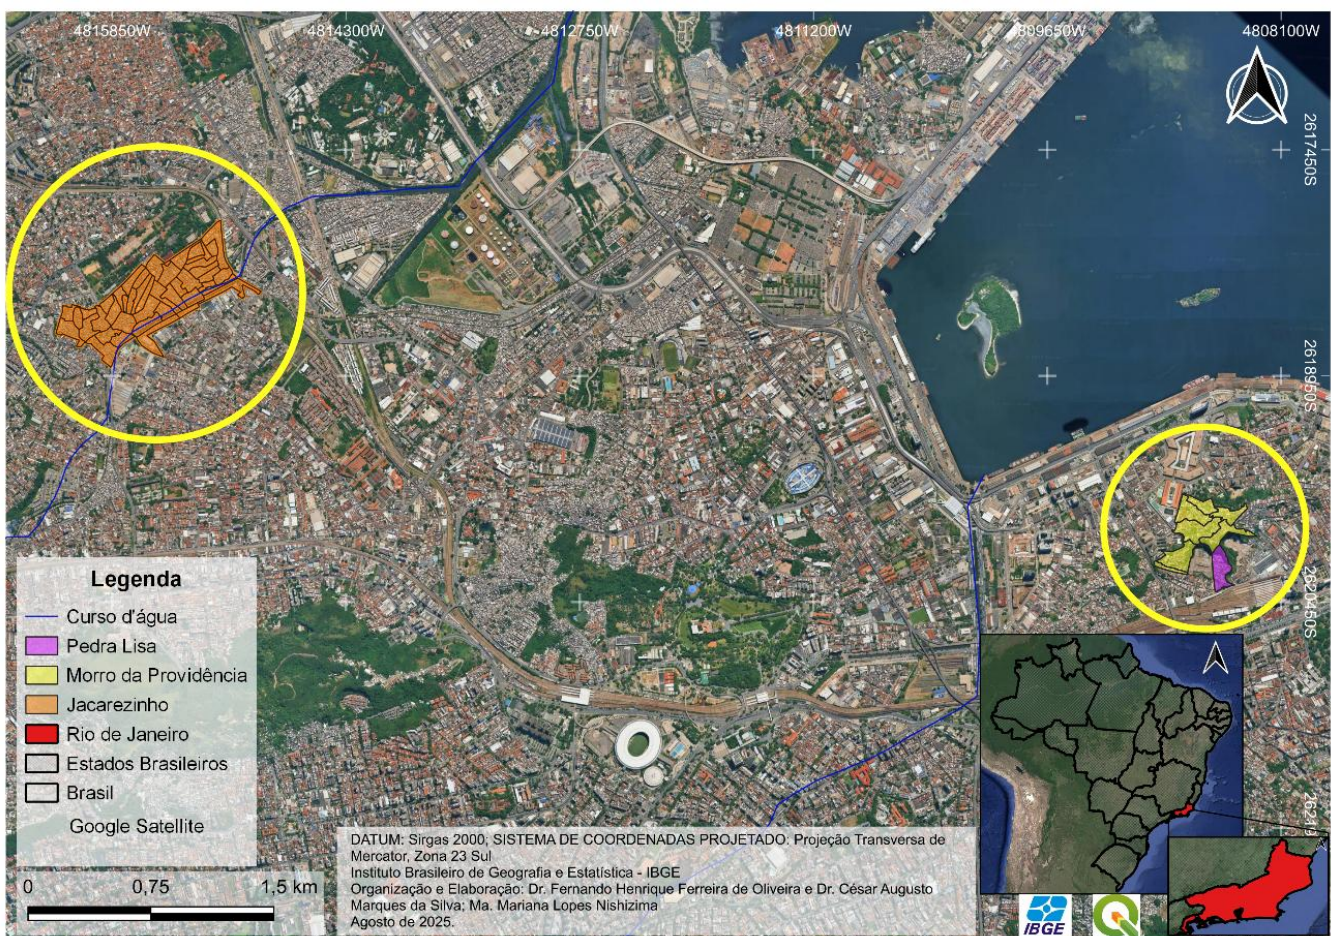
4815850W
4814300W
4812750W
4811200W
4809650W
4808100W

2617450S
2618950S
2620450S
262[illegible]

Legenda
Curso d'água
Pedra Lisa
Morro da Providência
Jacarezinho
Rio de Janeiro
Estados Brasileiros
Brasil
Google Satellite

0 0,75 1,5 km

DATUM: Sirgas 2000, SISTEMA DE COORDENADAS PROJETADO: Projeção Transversa de Mercator, Zona 23 Sul
Instituto Brasileiro de Geografia e Estatística - IBGE
Organização e Elaboração: Dr. Fernando Henrique Ferreira de Oliveira e Dr. César Augusto Marques da Silva; Ma. Mariana Lopes Nishizima
Agosto de 2025.

IBGE